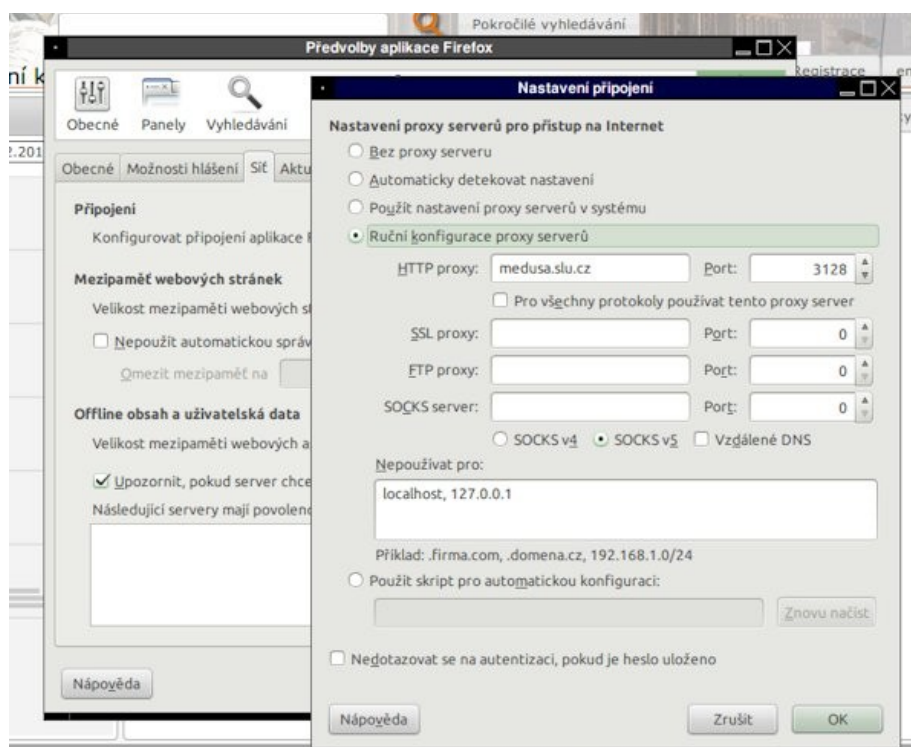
Pokročilé vyhledávání

Předvolby aplikace Firefox

Registrace

Obecné Panely Vyhledávání

Obecné Možnosti hlášení Síť Aktu

Připojení

Konfigurovat připojení aplikace F

Mezipaměť webových stránek

Velikost mezipaměti webových s

Nepoužít automatickou správ

Omezit mezipaměť na

Offline obsah a uživatelská data

Velikost mezipaměti webových a

Upozornit, pokud server chce

Následující servery mají povolen

Nápověda

Nastavení připojení

Nastavení proxy serverů pro přístup na Internet

Bez proxy serveru

Automaticky detekovat nastavení

Použít nastavení proxy serverů v systému

Ruční konfigurace proxy serverů

HTTP proxy: medusa.slu.cz Port: 3128

Pro všechny protokoly používat tento proxy server

SSL proxy: Port: 0

FTP proxy: Port: 0

SOCKS server: Port: 0

SOCKS v4 SOCKS v5 Vzdálené DNS

Nepoužívat pro:

localhost, 127.0.0.1

Příklad: .firma.com, .domena.cz, 192.168.1.0/24

Použít skript pro automatickou konfiguraci:

Znovu načíst

Nedotazovat se na autentizaci, pokud je heslo uloženo

Nápověda Zrušit OK